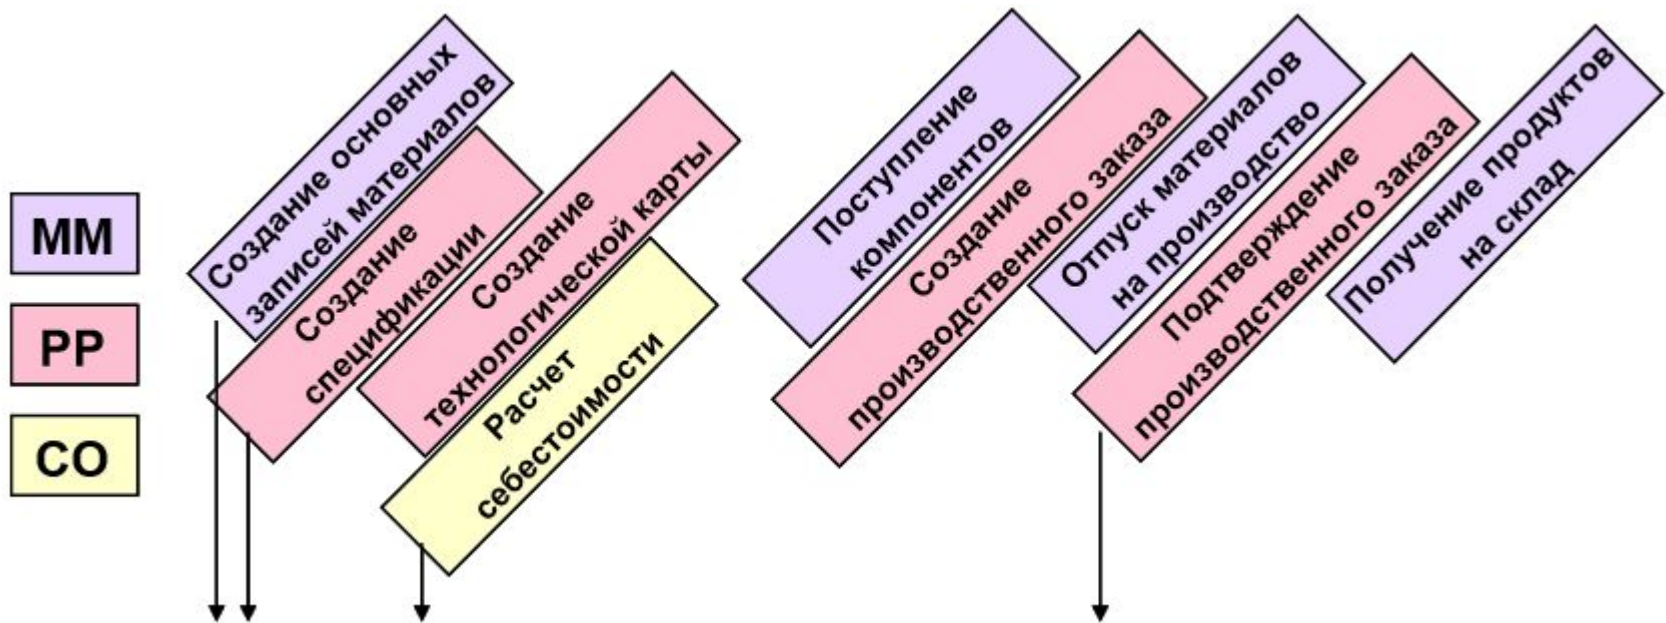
MM

PP

CO

Создание основных записей материалов

Создание спецификации

Создание технологической карты

Расчет себестоимости

Поступление компонентов

Создание производственного заказа

Отпуск материалов на производство

Подтверждение производственного заказа

Получение продуктов на склад